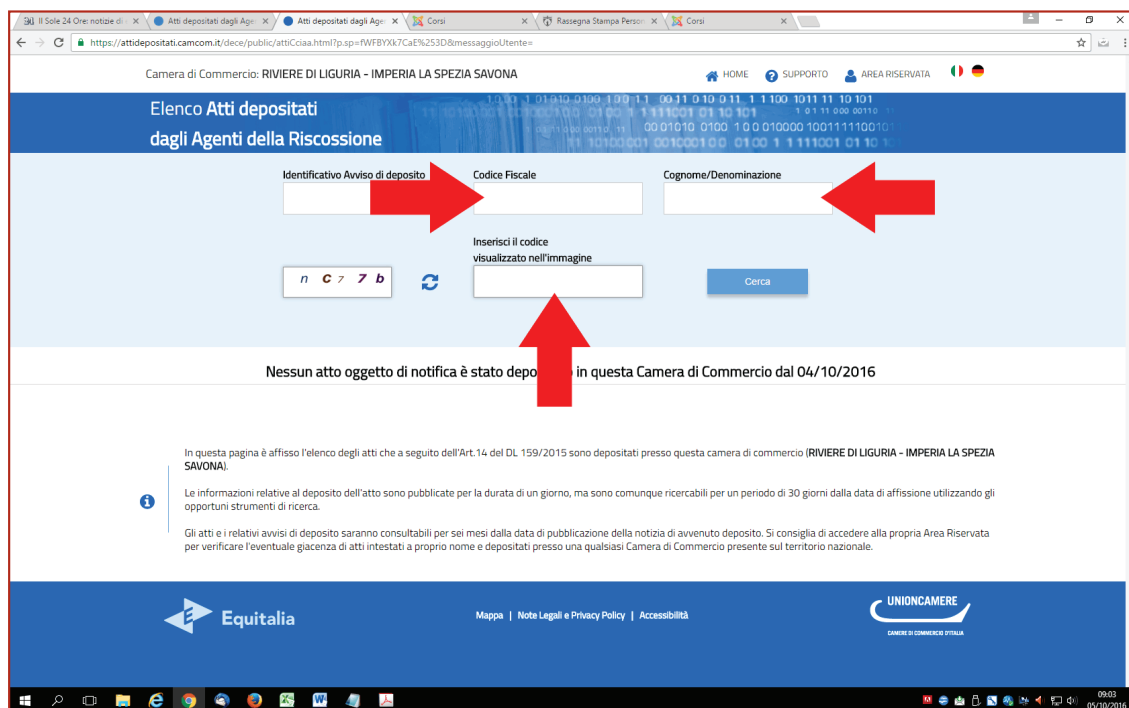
Il Sole 24 Ore: notizie di × | Atti depositati dagli Age × | Atti depositati dagli Age × | Corsi × | Rassegna Stampa Person × | Corsi ×

https://attidepositati.camcom.it/dece/public/attiCciaa.html?p.sp=fWFBYXk7CaE%253D&messaggioUtente=

Camera di Commercio: RIVIERE DI LIGURIA - IMPERIA LA SPEZIA SAVONA

HOME SUPPORTO AREA RISERVATA

Elenco Atti depositati dagli Agenti della Riscossione

Identificativo Avviso di deposito

Codice Fiscale

Cognome/Denominazione

Inserisci il codice visualizzato nell'immagine

n C 7 7 b

Cerca

Nessun atto oggetto di notifica è stato depo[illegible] in questa Camera di Commercio dal 04/10/2016

In questa pagina è affisso l'elenco degli atti che a seguito dell'Art.14 del DL 159/2015 sono depositati presso questa camera di commercio (RIVIERE DI LIGURIA - IMPERIA LA SPEZIA SAVONA).

Le informazioni relative al deposito dell'atto sono pubblicate per la durata di un giorno, ma sono comunque ricercabili per un periodo di 30 giorni dalla data di affissione utilizzando gli opportuni strumenti di ricerca.

Gli atti e i relativi avvisi di deposito saranno consultabili per sei mesi dalla data di pubblicazione della notizia di avvenuto deposito. Si consiglia di accedere alla propria Area Riservata per verificare l'eventuale giacenza di atti intestati a proprio nome e depositati presso una qualsiasi Camera di Commercio presente sul territorio nazionale.

Equitalia

Mappa | Note Legali e Privacy Policy | Accessibilità

UNIONCAMERE
CAMERE DI COMMERCIO D'ITALIA

09:03
05/10/2016